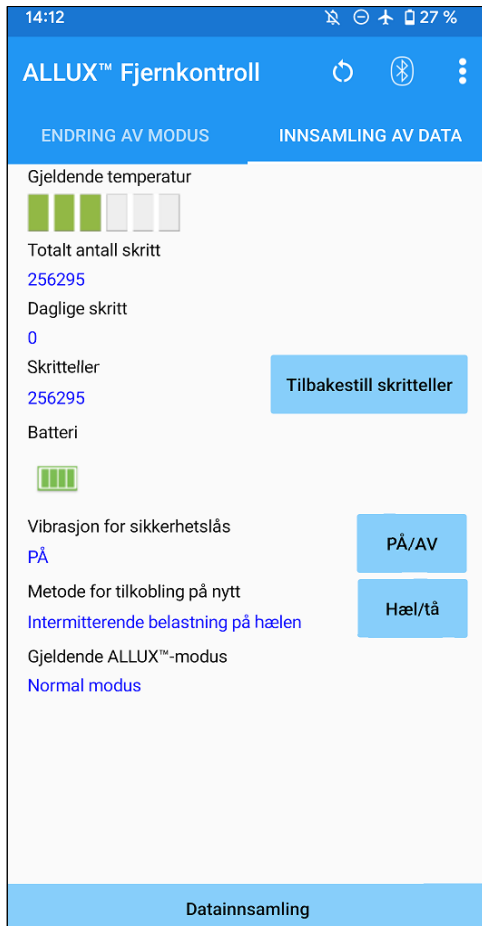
14:12 27 %

ALLUX™ Fjernkontroll

ENDRING AV MODUS
INNSAMLING AV DATA

Gjeldende temperatur

Totalt antall skritt
256295

Daglige skritt
0

Skritteller
256295

Tilbakestill skritteller

Batteri

Vibrasjon for sikkerhetslås
PÅ

PÅ/AV

Metode for tilkobling på nytt
Intermitterende belastning på hælen

Hæl/tå

Gjeldende ALLUX™-modus
Normal modus

Datainnsamling